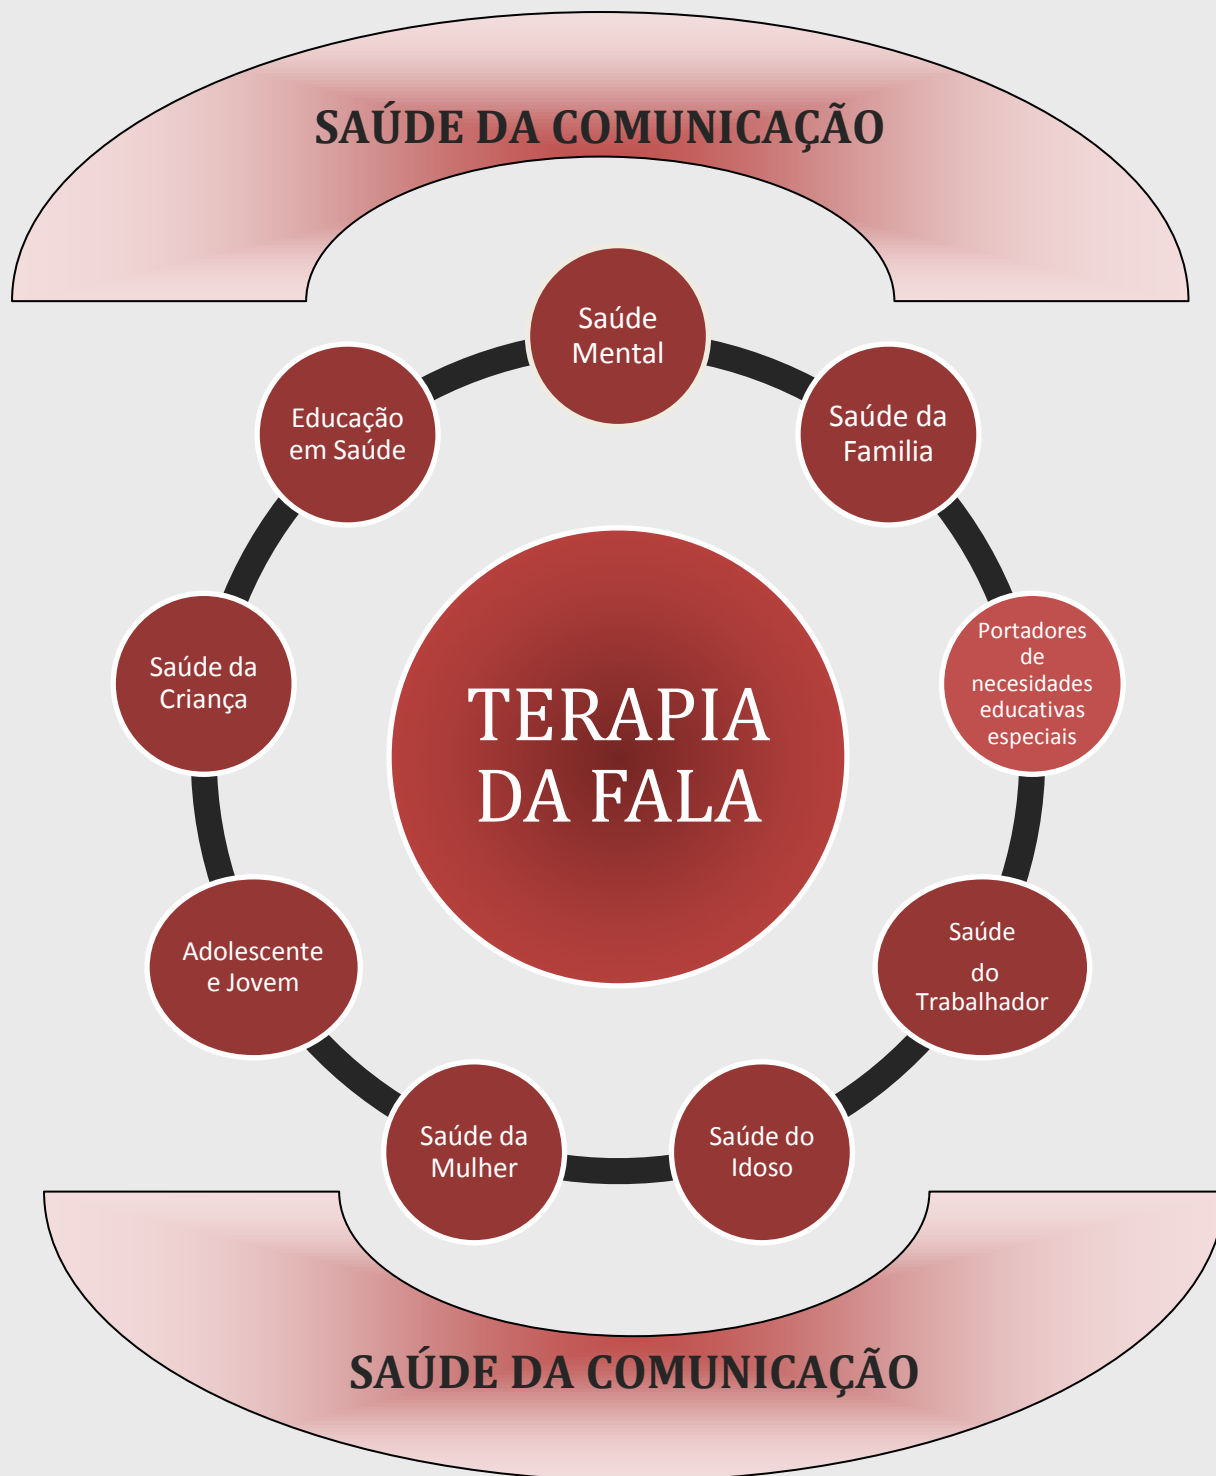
SAÚDE DA COMUNICAÇÃO

Saúde Mental

Saúde da Familia

Portadores de necesidades educativas especiais

Saúde do Trabalhador

Saúde do Idoso

Saúde da Mulher

Adolescente e Jovem

Saúde da Criança

Educação em Saúde

TERAPIA DA FALA

SAÚDE DA COMUNICAÇÃO